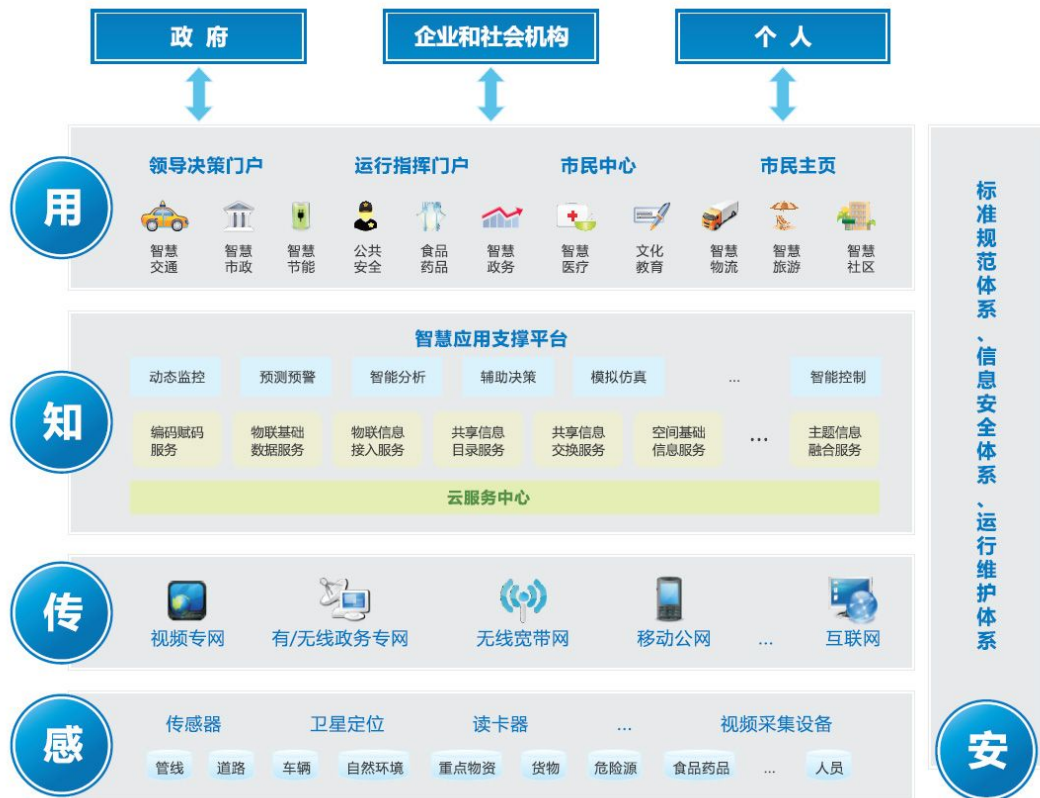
政 府

企业和社会机构

个 人

用

领导决策门户　运行指挥门户　市民中心　市民主页

智慧交通　智慧市政　智慧节能　公共安全　食品药品　智慧政务　智慧医疗　文化教育　智慧物流　智慧旅游　智慧社区

知

智慧应用支撑平台

动态监控　预测预警　智能分析　辅助决策　模拟仿真　...　智能控制

编码赋码服务　物联基础数据服务　物联信息接入服务　共享信息目录服务　共享信息交换服务　空间基础信息服务　...　主题信息融合服务

云服务中心

传

视频专网　有/无线政务专网　无线宽带网　移动公网　...　互联网

感

传感器　卫星定位　读卡器　...　视频采集设备

管线　道路　车辆　自然环境　重点物资　货物　危险源　食品药品　...　人员

标准规范体系、信息安全体系、运行维护体系

安